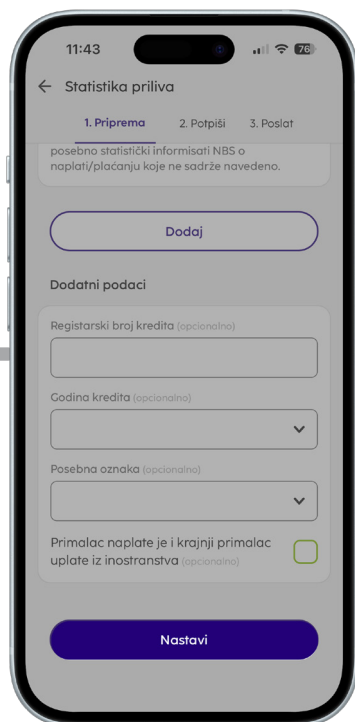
11:43

76

Statistika priliva

1. Priprema

2. Potpiši

3. Poslat

posebno statistički informisati NBS o naplati/plaćanju koje ne sadrže navedeno.

Dodaj

Dodatni podaci

Registarski broj kredita (opcionalno)

Godina kredita (opcionalno)

Posebna oznaka (opcionalno)

Primalac naplate je i krajnji primalac uplate iz inostranstva (opcionalno)

Nastavi